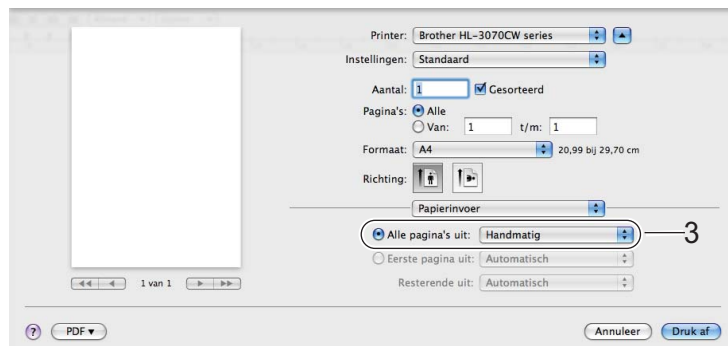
Printer: Brother HL-3070CW series
Instellingen: Standaard
Aantal: 1 Gesorteerd
Pagina's: Alle
Van: 1 t/m: 1
Formaat: A4 20,99 bij 29,70 cm
Richting:
Papierinvoer
Alle pagina's uit: Handmatig
3
Eerste pagina uit: Automatisch
Resterende uit: Automatisch
1 van 1
?
PDF ▾
Annuleer
Druk af